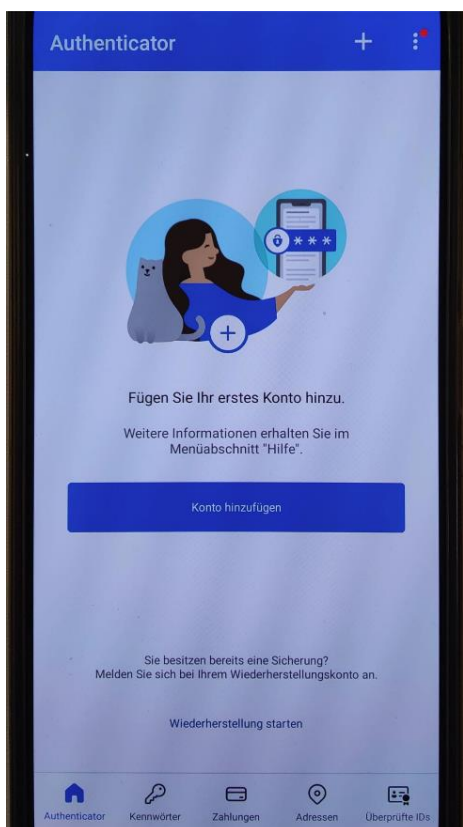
Authenticator

\*\*\*

Fügen Sie Ihr erstes Konto hinzu.

Weitere Informationen erhalten Sie im Menüabschnitt "Hilfe".

Konto hinzufügen

Sie besitzen bereits eine Sicherung? Melden Sie sich bei Ihrem Wiederherstellungskonto an.

Wiederherstellung starten

Authenticator Kennwörter Zahlungen Adressen Überprüfte IDs